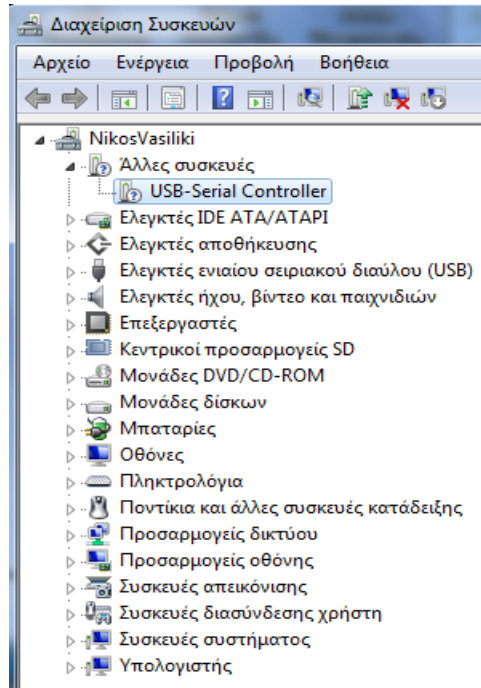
Διαχείριση Συσκευών

Αρχείο Ενέργεια Προβολή Βοήθεια

NikosVasiliki
Άλλες συσκευές
USB-Serial Controller
Ελεγκτές IDE ATA/ATAPI
Ελεγκτές αποθήκευσης
Ελεγκτές ενιαίου σειριακού διαύλου (USB)
Ελεγκτές ήχου, βίντεο και παιχνιδιών
Επεξεργαστές
Κεντρικοί προσαρμογείς SD
Μονάδες DVD/CD-ROM
Μονάδες δίσκων
Μπαταρίες
Οθόνες
Πληκτρολόγια
Ποντίκια και άλλες συσκευές κατάδειξης
Προσαρμογείς δικτύου
Προσαρμογείς οθόνης
Συσκευές απεικόνισης
Συσκευές διασύνδεσης χρήστη
Συσκευές συστήματος
Υπολογιστής